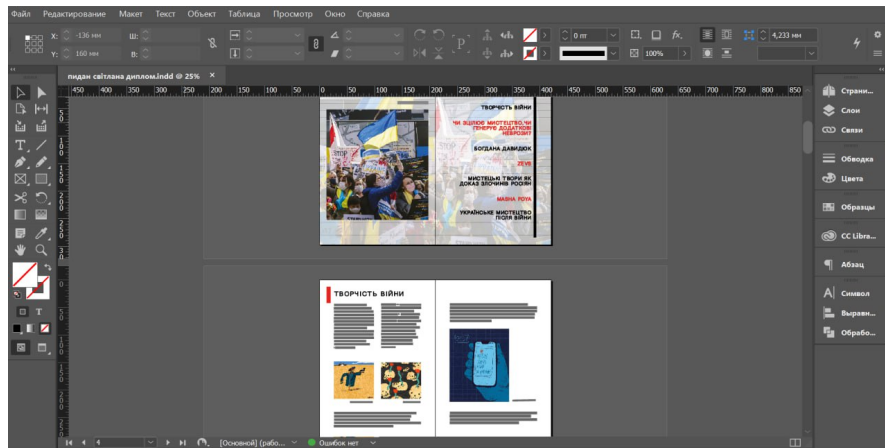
Файл Редактирование Макет Текст Объект Таблица Просмотр Окно Справка

X: -136 мм
Y: 160 мм
Ш:
В:
0 пт
100%
4,233 мм

пидан світлана диплом.indd @ 25%

450 400 350 300 250 200 150 100 50 0 50 100 150 200 250 300 350 400 450 500 550 600 650 700 750 800 850

ТВОРЧІСТЬ ВІЙНИ

ЧИ ЗДАТНЕ МИСТЕЦТВО, ЧИ ГЕНЕРУЄ ДОДАТКОВІ НЕВРОЗИ?

БОГДАНА ДАВИДЮК

ZEVS

МИСТЕЦЬКІ ТВОРИ ЯК ДОКАЗ ЗЛОЧИНІВ РОСІЯН

МАВНА FOYA

УКРАЇНСЬКЕ МИСТЕЦТВО ПІСЛЯ ВІЙНИ

ТВОРЧІСТЬ ВІЙНИ

Страни...
Слои
Связи
Обводка
Цвета
Образцы
CC Libra...
Абзац
Символ
Выравн...
Обрабо...

4
[Основной] (рабо...
Ошибок нет